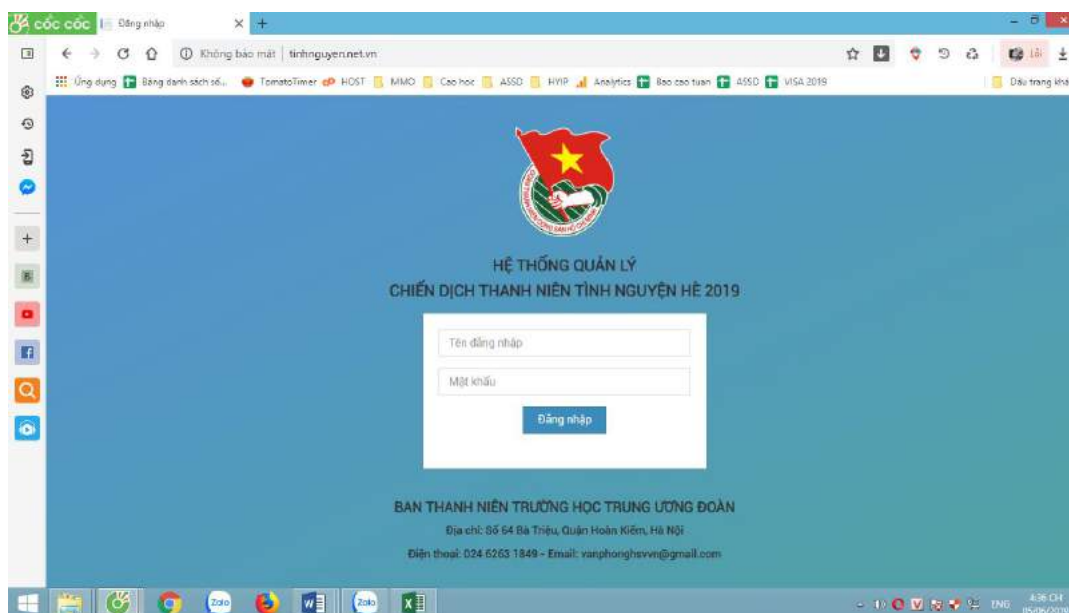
cốc cốc | Đăng nhập ×

Không bảo mật | tinhnguyen.net.vn

Ứng dụng | Bảng danh sách số... | TomatoTimer | HOST | MMO | Cao hoc | ASSD | HYIP | Analytics | Bao cao tuan | ASSD | VISA 2019 | Dấu trang khác

Lỗi

HỆ THỐNG QUẢN LÝ
CHIẾN DỊCH THANH NIÊN TÌNH NGUYỆN HÈ 2019

Tên đăng nhập

Mật khẩu

Đăng nhập

BAN THANH NIÊN TRƯỜNG HỌC TRUNG ƯƠNG ĐOÀN
Địa chỉ: Số 64 Bà Triệu, Quận Hoàn Kiếm, Hà Nội
Điện thoại: 024 6263 1849 - Email: vanphonghsvvn@gmail.com

Zalo Zalo

ENG 4:36 CH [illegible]